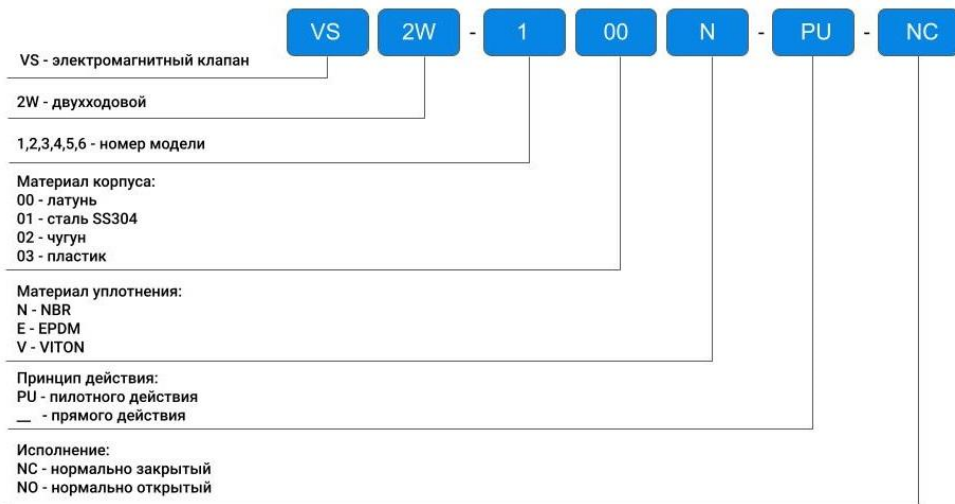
VS 2W - 1 00 N - PU - NC

VS - электромагнитный клапан

2W - двухходовой

1,2,3,4,5,6 - номер модели

Материал корпуса:
00 - латунь
01 - сталь SS304
02 - чугун
03 - пластик

Материал уплотнения:
N - NBR
E - EPDM
V - VITON

Принцип действия:
PU - пилотного действия
__ - прямого действия

Исполнение:
NC - нормально закрытый
NO - нормально открытый